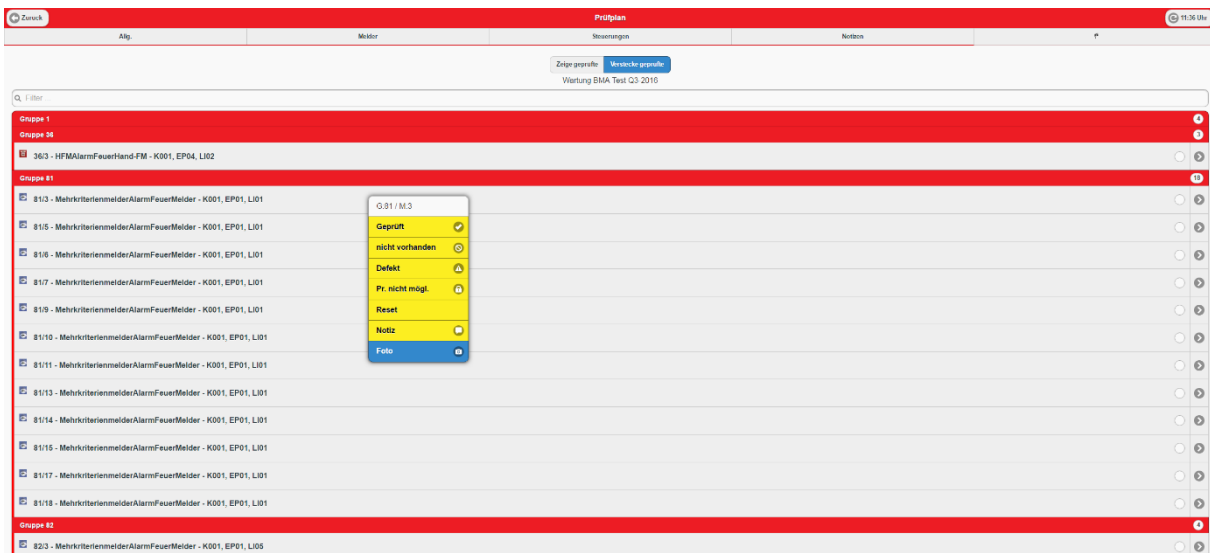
Zurück
Prüfplan
11:36 Uhr
Allg.
Melder
Steuerungen
Notizen

Zeige geprüfte
Verstecke geprüfte
Wartung BMA Test Q3 2016

Filter

Gruppe 1
4
Gruppe 36
1
36/3 - HFMAlarmFeuerHand-FM - K001, EP04, LI02
Gruppe 81
10
81/3 - MehrkriterienmelderAlarmFeuerMelder - K001, EP01, LI01
81/5 - MehrkriterienmelderAlarmFeuerMelder - K001, EP01, LI01
81/6 - MehrkriterienmelderAlarmFeuerMelder - K001, EP01, LI01
81/7 - MehrkriterienmelderAlarmFeuerMelder - K001, EP01, LI01
81/9 - MehrkriterienmelderAlarmFeuerMelder - K001, EP01, LI01
81/10 - MehrkriterienmelderAlarmFeuerMelder - K001, EP01, LI01
81/11 - MehrkriterienmelderAlarmFeuerMelder - K001, EP01, LI01
81/13 - MehrkriterienmelderAlarmFeuerMelder - K001, EP01, LI01
81/14 - MehrkriterienmelderAlarmFeuerMelder - K001, EP01, LI01
81/15 - MehrkriterienmelderAlarmFeuerMelder - K001, EP01, LI01
81/17 - MehrkriterienmelderAlarmFeuerMelder - K001, EP01, LI01
81/18 - MehrkriterienmelderAlarmFeuerMelder - K001, EP01, LI01
Gruppe 82
4
82/3 - MehrkriterienmelderAlarmFeuerMelder - K001, EP01, LI05

G.81 / M.3
Geprüft
nicht vorhanden
Defekt
Pr. nicht mögl.
Reset
Notiz
Foto